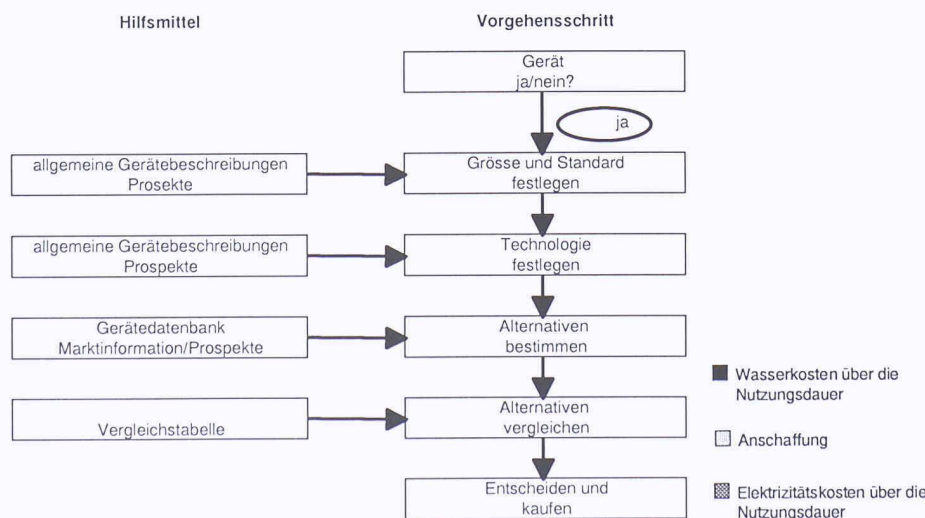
Hilfsmittel

Vorgehensschritt

Gerät ja/nein?

ja

allgemeine Gerätebeschreibungen Prosekte

Grösse und Standard festlegen

allgemeine Gerätebeschreibungen Prospekte

Technologie festlegen

Gerätedatenbank Marktinformation/Prospekte

Alternativen bestimmen

Vergleichstabelle

Alternativen vergleichen

Entscheiden und kaufen

Wasserkosten über die Nutzungsdauer

Anschaffung

Elektrizitätskosten über die Nutzungsdauer